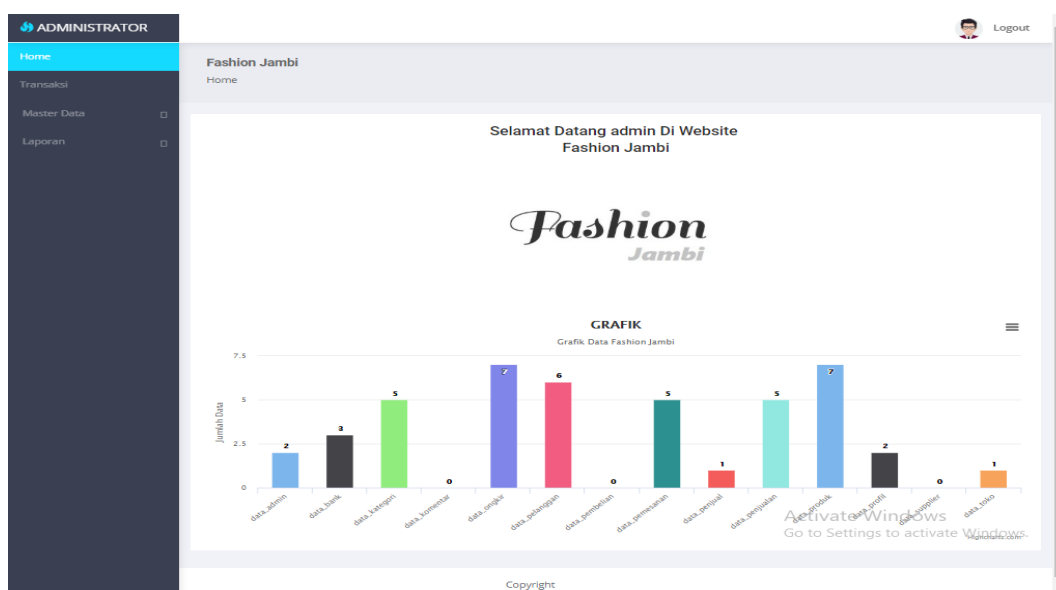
ADMINISTRATOR

Logout

Home
Transaksi
Master Data
Laporan

Fashion Jambi
Home

Selamat Datang admin Di Website
Fashion Jambi

Fashion
Jambi

GRAFIK
Grafik Data Fashion Jambi

Jumlah Data

7.5
5
2.5
0

2 3 5 0 7 6 0 5 1 5 7 2 0 1

data_admin data_bank data_kategori data_komentar data_ongkir data_pelanggan data_pembelian data_pemesanan data_penjual data_penjualan data_produk data_profil data_supplier data_toko

Highcharts.com

Activate Windows
Go to Settings to activate Windows.

Copyright